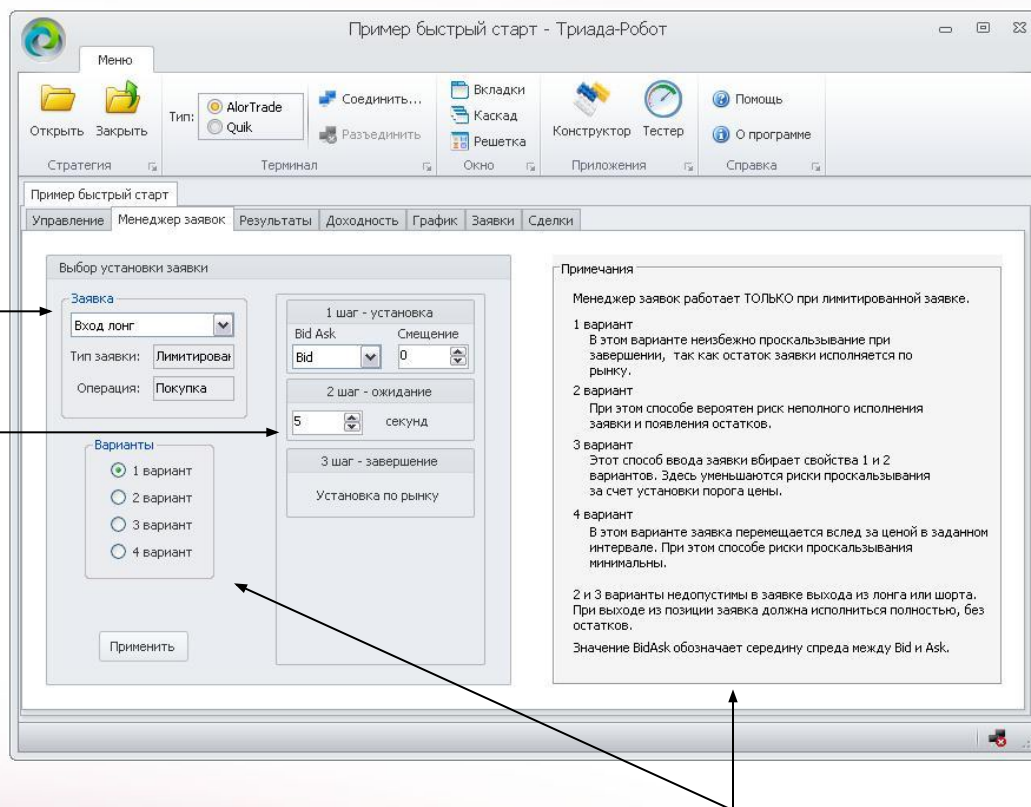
Пример быстрый старт - Триада-Робот

Меню

Открыть Закрыть
Стратегия

Тип: AlorTrade Quik
Соединить...
Разъединить
Терминал

Вкладки
Каскад
Решетка
Окно

Конструктор Тестер
Приложения

Помощь
О программе
Справка

Пример быстрый старт

Управление | Менеджер заявок | Результаты | Доходность | График | Заявки | Сделки

Выбор установки заявки

Заявка
Вход лонг
Тип заявки: Лимитирован
Операция: Покупка

1 шаг - установка
Bid Ask Смещение
Bid 0

2 шаг - ожидание
5 секунд

3 шаг - завершение
Установка по рынку

Варианты
1 вариант
2 вариант
3 вариант
4 вариант

Применить

Примечания

Менеджер заявок работает ТОЛЬКО при лимитированной заявке.

1 вариант
В этом варианте неизбежно проскальзывание при завершении, так как остаток заявки исполняется по рынку.

2 вариант
При этом способе вероятен риск неполного исполнения заявки и появления остатков.

3 вариант
Этот способ ввода заявки вбирает свойства 1 и 2 вариантов. Здесь уменьшаются риски проскальзывания за счет установки порога цены.

4 вариант
В этом варианте заявка перемещается вслед за ценой в заданном интервале. При этом способе риски проскальзывания минимальны.

2 и 3 варианты недопустимы в заявке выхода из лонга или шорта. При выходе из позиции заявка должна исполниться полностью, без остатков.

Значение BidAsk обозначает середину спреда между Bid и Ask.